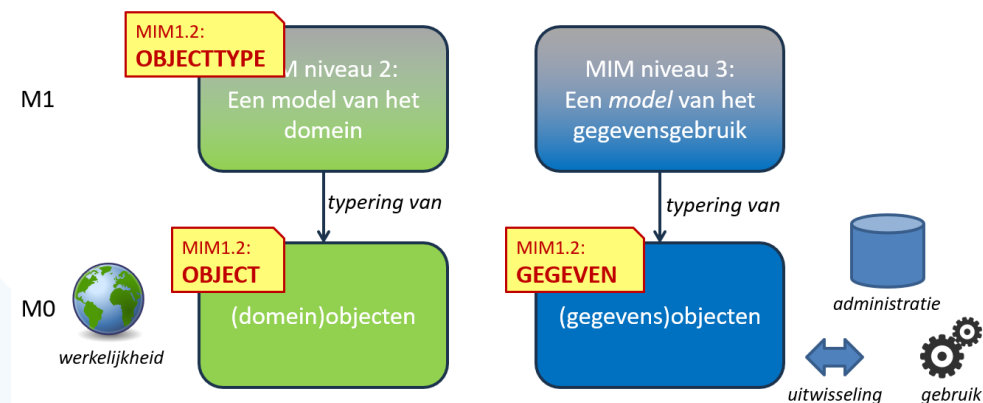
MIM1.2:
OBJECTTYPE

M1

M niveau 2:
Een model van het domein

MIM niveau 3:
Een *model* van het gegevensgebruik

typering van

typering van

MIM1.2:
OBJECT

MIM1.2:
GEGEVEN

M0

(domein)objecten

(gegevens)objecten

administratie

werkelijkheid

uitwisseling

gebruik